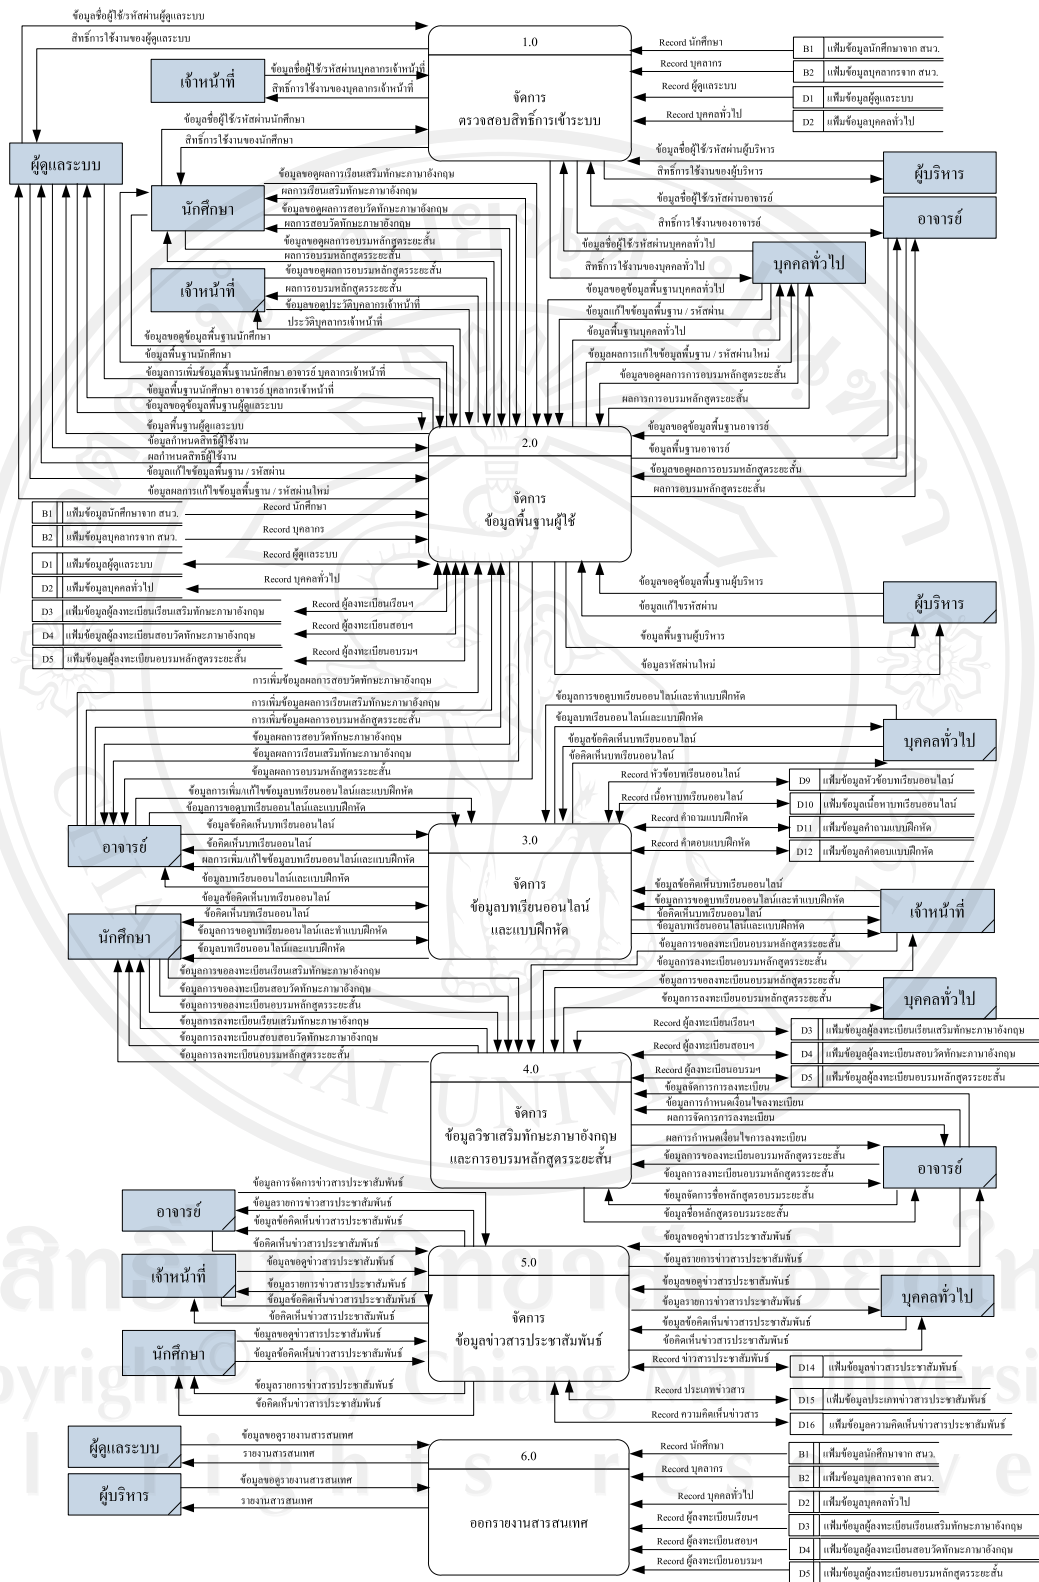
ข้อมูลชื่อผู้ใช้/รหัสผ่านผู้ดูแลระบบ
สิทธิ์การใช้งานของผู้ดูแลระบบ
เจ้าหน้าที่
ข้อมูลชื่อผู้ใช้/รหัสผ่านบุคลากรเจ้าหน้าที่
สิทธิ์การใช้งานของบุคลากรเจ้าหน้าที่
ข้อมูลชื่อผู้ใช้/รหัสผ่านนักศึกษา
สิทธิ์การใช้งานของนักศึกษา
ผู้ดูแลระบบ

1.0
จัดการ
ตรวจสอบสิทธิ์การเข้าระบบ

Record นักศึกษา
Record บุคลากร
Record ผู้ดูแลระบบ
Record บุคคลทั่วไป
B1 แฟ้มข้อมูลนักศึกษาจาก สนว.
B2 แฟ้มข้อมูลบุคลากรจาก สนว.
D1 แฟ้มข้อมูลผู้ดูแลระบบ
D2 แฟ้มข้อมูลบุคคลทั่วไป
ข้อมูลชื่อผู้ใช้/รหัสผ่านผู้บริหาร
สิทธิ์การใช้งานของผู้บริหาร
ผู้บริหาร
ข้อมูลชื่อผู้ใช้/รหัสผ่านอาจารย์
สิทธิ์การใช้งานของอาจารย์
อาจารย์
ข้อมูลชื่อผู้ใช้/รหัสผ่านบุคคลทั่วไป
สิทธิ์การใช้งานของบุคคลทั่วไป
บุคคลทั่วไป

นักศึกษา
ข้อมูลขอดูผลการเรียนเสริมทักษะภาษาอังกฤษ
ผลการเรียนเสริมทักษะภาษาอังกฤษ
ข้อมูลขอดูผลการสอบวัดทักษะภาษาอังกฤษ
ผลการสอบวัดทักษะภาษาอังกฤษ
ข้อมูลขอดูผลการอบรมหลักสูตรระยะสั้น
ผลการอบรมหลักสูตรระยะสั้น
เจ้าหน้าที่
ข้อมูลขอดูผลการอบรมหลักสูตรระยะสั้น
ผลการอบรมหลักสูตรระยะสั้น
ข้อมูลขอประวัติบุคลากรเจ้าหน้าที่
ประวัติบุคลากรเจ้าหน้าที่
ข้อมูลขอดูข้อมูลพื้นฐานนักศึกษา
ข้อมูลพื้นฐานนักศึกษา
ข้อมูลการเพิ่มข้อมูลพื้นฐานนักศึกษา อาจารย์ บุคลากรเจ้าหน้าที่
ข้อมูลพื้นฐานนักศึกษา อาจารย์ บุคลากรเจ้าหน้าที่
ข้อมูลขอดูข้อมูลพื้นฐานผู้ดูแลระบบ
ข้อมูลพื้นฐานผู้ดูแลระบบ
ข้อมูลกำหนดสิทธิ์ผู้ใช้งาน
ผลกำหนดสิทธิ์ผู้ใช้งาน
ข้อมูลแก้ไขข้อมูลพื้นฐาน / รหัสผ่าน
ข้อมูลผลการแก้ไขข้อมูลพื้นฐาน / รหัสผ่านใหม่
ข้อมูลขอข้อมูลพื้นฐานบุคคลทั่วไป
ข้อมูลแก้ไขข้อมูลพื้นฐาน / รหัสผ่าน
ข้อมูลพื้นฐานบุคคลทั่วไป
ข้อมูลผลการแก้ไขข้อมูลพื้นฐาน / รหัสผ่านใหม่
ข้อมูลขอดูผลการอบรมหลักสูตรระยะสั้น
ผลการอบรมหลักสูตรระยะสั้น
ข้อมูลขอข้อมูลพื้นฐานอาจารย์
ข้อมูลพื้นฐานอาจารย์
ข้อมูลขอดูผลการอบรมหลักสูตรระยะสั้น
ผลการอบรมหลักสูตรระยะสั้น

2.0
จัดการ
ข้อมูลพื้นฐานผู้ใช้

B1 แฟ้มข้อมูลนักศึกษาจาก สนว.
B2 แฟ้มข้อมูลบุคลากรจาก สนว.
D1 แฟ้มข้อมูลผู้ดูแลระบบ
D2 แฟ้มข้อมูลบุคคลทั่วไป
D3 แฟ้มข้อมูลผู้ลงทะเบียนเรียนเสริมทักษะภาษาอังกฤษ
D4 แฟ้มข้อมูลผู้ลงทะเบียนสอบวัดทักษะภาษาอังกฤษ
D5 แฟ้มข้อมูลผู้ลงทะเบียนอบรมหลักสูตรระยะสั้น
Record นักศึกษา
Record บุคลากร
Record ผู้ดูแลระบบ
Record บุคคลทั่วไป
Record ผู้ลงทะเบียนเรียนฯ
Record ผู้ลงทะเบียนสอบฯ
Record ผู้ลงทะเบียนอบรมฯ
ข้อมูลขอข้อมูลพื้นฐานผู้บริหาร
ข้อมูลแก้ไขรหัสผ่าน
ผู้บริหาร
ข้อมูลพื้นฐานผู้บริหาร
ข้อมูลรหัสผ่านใหม่
การเพิ่มข้อมูลผลการสอบวัดทักษะภาษาอังกฤษ
การเพิ่มข้อมูลผลการเรียนเสริมทักษะภาษาอังกฤษ
การเพิ่มข้อมูลผลการอบรมหลักสูตรระยะสั้น
ข้อมูลผลการสอบวัดทักษะภาษาอังกฤษ
ข้อมูลผลการเรียนเสริมทักษะภาษาอังกฤษ
ข้อมูลผลการอบรมหลักสูตรระยะสั้น

ข้อมูลการขอดูบทเรียนออนไลน์และทำแบบฝึกหัด
ข้อมูลบทเรียนออนไลน์และแบบฝึกหัด
ข้อมูลข้อคิดเห็นบทเรียนออนไลน์
ข้อคิดเห็นบทเรียนออนไลน์
บุคคลทั่วไป
Record หัวข้อบทเรียนออนไลน์
Record เนื้อหาบทเรียนออนไลน์
Record คำถามแบบฝึกหัด
Record คำตอบแบบฝึกหัด
D9 แฟ้มข้อมูลหัวข้อบทเรียนออนไลน์
D10 แฟ้มข้อมูลเนื้อหาบทเรียนออนไลน์
D11 แฟ้มข้อมูลคำถามแบบฝึกหัด
D12 แฟ้มข้อมูลคำตอบแบบฝึกหัด
อาจารย์
ข้อมูลการเพิ่ม/แก้ไขข้อมูลบทเรียนออนไลน์และแบบฝึกหัด
ข้อมูลการขอบทเรียนออนไลน์และแบบฝึกหัด
ข้อมูลข้อคิดเห็นบทเรียนออนไลน์
ข้อคิดเห็นบทเรียนออนไลน์
ผลการเพิ่ม/แก้ไขข้อมูลบทเรียนออนไลน์และแบบฝึกหัด
ข้อมูลบทเรียนออนไลน์และแบบฝึกหัด

3.0
จัดการ
ข้อมูลบทเรียนออนไลน์
และแบบฝึกหัด

นักศึกษา
ข้อมูลข้อคิดเห็นบทเรียนออนไลน์
ข้อคิดเห็นบทเรียนออนไลน์
ข้อมูลการขอดูบทเรียนออนไลน์และทำแบบฝึกหัด
ข้อมูลบทเรียนออนไลน์และแบบฝึกหัด
ข้อมูลข้อคิดเห็นบทเรียนออนไลน์
ข้อมูลการขอดูบทเรียนออนไลน์และทำแบบฝึกหัด
ข้อคิดเห็นบทเรียนออนไลน์
ข้อมูลบทเรียนออนไลน์และแบบฝึกหัด
เจ้าหน้าที่
ข้อมูลการขอลงทะเบียนอบรมหลักสูตรระยะสั้น
ข้อมูลการลงทะเบียนอบรมหลักสูตรระยะสั้น
ข้อมูลการขอลงทะเบียนอบรมหลักสูตรระยะสั้น
ข้อมูลการลงทะเบียนอบรมหลักสูตรระยะสั้น
บุคคลทั่วไป
ข้อมูลการขอลงทะเบียนเรียนเสริมทักษะภาษาอังกฤษ
ข้อมูลการขอลงทะเบียนสอบวัดทักษะภาษาอังกฤษ
ข้อมูลการขอลงทะเบียนอบรมหลักสูตรระยะสั้น
ข้อมูลการลงทะเบียนเรียนเสริมทักษะภาษาอังกฤษ
ข้อมูลการลงทะเบียนสอบสอบวัดทักษะภาษาอังกฤษ
ข้อมูลการลงทะเบียนอบรมหลักสูตรระยะสั้น
Record ผู้ลงทะเบียนเรียนฯ
Record ผู้ลงทะเบียนสอบฯ
Record ผู้ลงทะเบียนอบรมฯ
D3 แฟ้มข้อมูลผู้ลงทะเบียนเรียนเสริมทักษะภาษาอังกฤษ
D4 แฟ้มข้อมูลผู้ลงทะเบียนสอบวัดทักษะภาษาอังกฤษ
D5 แฟ้มข้อมูลผู้ลงทะเบียนอบรมหลักสูตรระยะสั้น

4.0
จัดการ
ข้อมูลวิชาเสริมทักษะภาษาอังกฤษ
และการอบรมหลักสูตรระยะสั้น

ข้อมูลจัดการการลงทะเบียน
ข้อมูลการกำหนดเงื่อนไขลงทะเบียน
ผลการจัดการการลงทะเบียน
ผลการกำหนดเงื่อนไขการลงทะเบียน
ข้อมูลการขอลงทะเบียนอบรมหลักสูตรระยะสั้น
ข้อมูลการลงทะเบียนอบรมหลักสูตรระยะสั้น
อาจารย์
ข้อมูลจัดการชื่อหลักสูตรอบรมระยะสั้น
ข้อมูลชื่อหลักสูตรอบรมระยะสั้น

ข้อมูลการจัดการข่าวสารประชาสัมพันธ์
อาจารย์
ข้อมูลรายการข่าวสารประชาสัมพันธ์
ข้อมูลข้อคิดเห็นข่าวสารประชาสัมพันธ์
ข้อคิดเห็นข่าวสารประชาสัมพันธ์
เจ้าหน้าที่
ข้อมูลขอดูข่าวสารประชาสัมพันธ์
ข้อมูลรายการข่าวสารประชาสัมพันธ์
ข้อมูลข้อคิดเห็นข่าวสารประชาสัมพันธ์
ข้อคิดเห็นข่าวสารประชาสัมพันธ์
นักศึกษา
ข้อมูลขอดูข่าวสารประชาสัมพันธ์
ข้อมูลข้อคิดเห็นข่าวสารประชาสัมพันธ์
ข้อมูลรายการข่าวสารประชาสัมพันธ์
ข้อคิดเห็นข่าวสารประชาสัมพันธ์

5.0
จัดการ
ข้อมูลข่าวสารประชาสัมพันธ์

ข้อมูลขอดูข่าวสารประชาสัมพันธ์
ข้อมูลรายการข่าวสารประชาสัมพันธ์
ข้อมูลขอดูข่าวสารประชาสัมพันธ์
ข้อมูลรายการข่าวสารประชาสัมพันธ์
ข้อมูลข้อคิดเห็นข่าวสารประชาสัมพันธ์
ข้อคิดเห็นข่าวสารประชาสัมพันธ์
บุคคลทั่วไป
Record ข่าวสารประชาสัมพันธ์
Record ประเภทข่าวสาร
Record ความคิดเห็นข่าวสาร
D14 แฟ้มข้อมูลข่าวสารประชาสัมพันธ์
D15 แฟ้มข้อมูลประเภทข่าวสารประชาสัมพันธ์
D16 แฟ้มข้อมูลความคิดเห็นข่าวสารประชาสัมพันธ์

ผู้ดูแลระบบ
ข้อมูลขอดูรายงานสารสนเทศ
รายงานสารสนเทศ
ผู้บริหาร
ข้อมูลขอดูรายงานสารสนเทศ
รายงานสารสนเทศ

6.0
ออกรายงานสารสนเทศ

Record นักศึกษา
Record บุคลากร
Record บุคคลทั่วไป
Record ผู้ลงทะเบียนเรียนฯ
Record ผู้ลงทะเบียนสอบฯ
Record ผู้ลงทะเบียนอบรมฯ
B1 แฟ้มข้อมูลนักศึกษาจาก สนว.
B2 แฟ้มข้อมูลบุคลากรจาก สนว.
D2 แฟ้มข้อมูลบุคคลทั่วไป
D3 แฟ้มข้อมูลผู้ลงทะเบียนเรียนเสริมทักษะภาษาอังกฤษ
D4 แฟ้มข้อมูลผู้ลงทะเบียนสอบวัดทักษะภาษาอังกฤษ
D5 แฟ้มข้อมูลผู้ลงทะเบียนอบรมหลักสูตรระยะสั้น

ลิขสิทธิ์มหาวิทยาลัยเชียงใหม่
Copyright by Chiang Mai University
All rights reserved